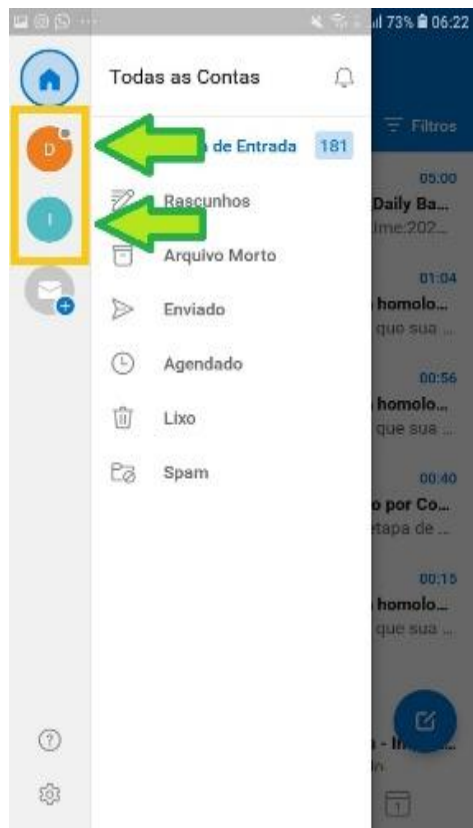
73% 06:22

D

I

Todas as Contas

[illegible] de Entrada 181

Rascunhos

Arquivo Morto

Enviado

Agendado

Lixo

Spam

Filtros

05:00
Daily Ba...
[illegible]me:202...

01:04
homolo...
quo sua ...

00:56
homolo...
que sua ...

00:40
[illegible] por Co...
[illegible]tapa de ...

00:15
homolo...
que sua ...

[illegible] - In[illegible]

?